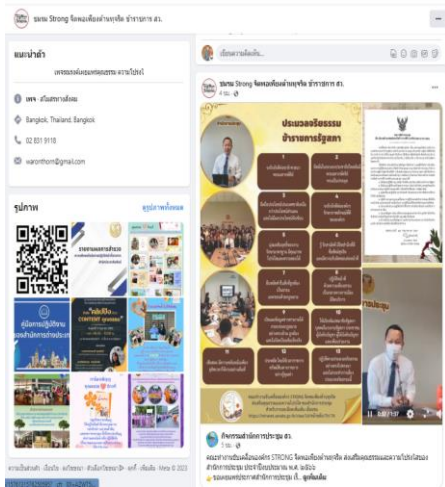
ชมรม Strong จิตพอเพียงต้านทุจริต ข้าราชการ สว.

แนะนำตัว

เผยแพร่ส่งเสริมคุณธรรมและความโปร่งใส

เพจ · องค์กรภาครัฐ

Bangkok, Thailand, Bangkok

02 831 9118

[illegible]@gmail.com

รูปภาพ

ดูรูปภาพทั้งหมด

เขียนความคิดเห็น...

ชมรม Strong จิตพอเพียงต้านทุจริต ข้าราชการ สว.

ประมวลจริยธรรม ข้าราชการรัฐสภา

กิจกรรมสำนักการประชุม สว.

คณะทำงานขับเคลื่อนองค์กร STRONG จิตพอเพียงต้านทุจริต ส่งเสริมคุณธรรมและความโปร่งใสของสำนักการประชุม ประจำปีงบประมาณ พ.ศ. ๒๕๖๖

ดูเพิ่มเติม

ความเป็นส่วนตัว · เงื่อนไข · โฆษณา · ตัวเลือกโฆษณา · คุกกี้ · เพิ่มเติม · Meta © 2023